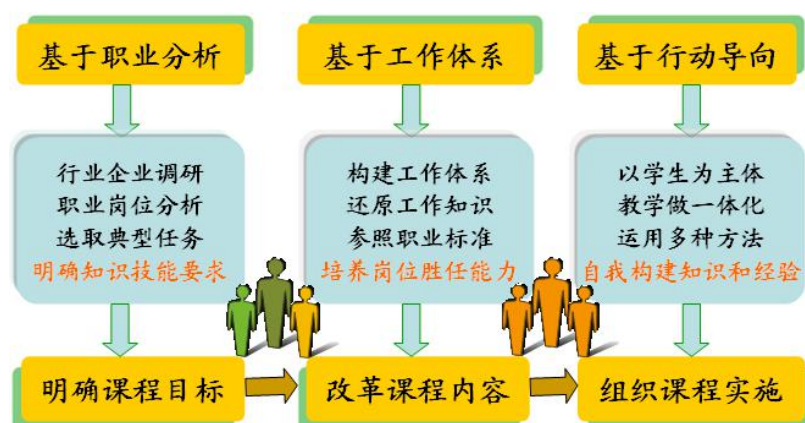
基于职业分析

行业企业调研
职业岗位分析
选取典型任务
明确知识技能要求

明确课程目标

基于工作体系

构建工作体系
还原工作知识
参照职业标准
培养岗位胜任能力

改革课程内容

基于行动导向

以学生为主体
教学做一体化
运用多种方法
自我构建知识和经验

组织课程实施